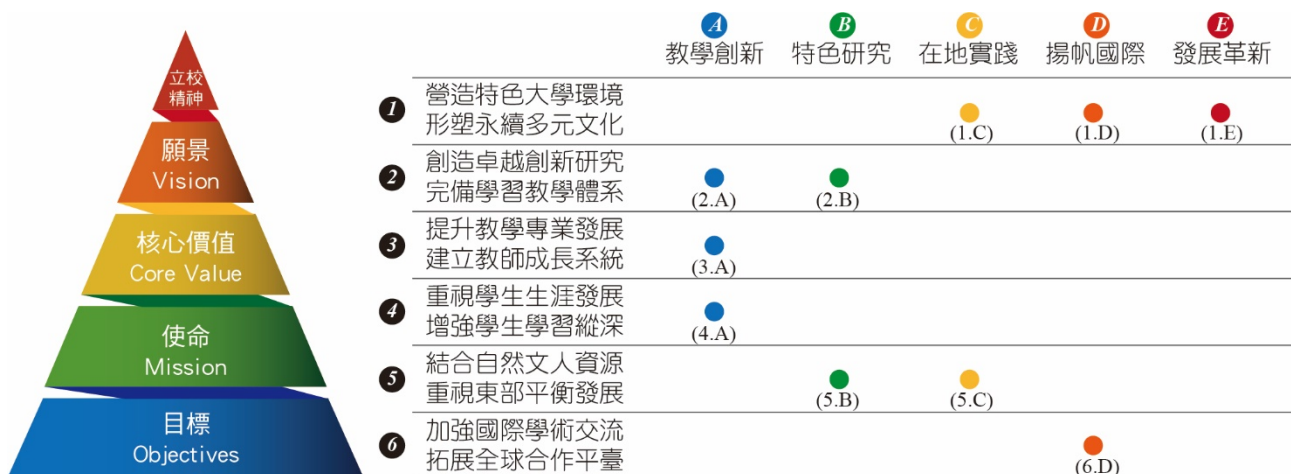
立校精神

願景
Vision

核心價值
Core Value

使命
Mission

目標
Objectives

| | A 教學創新 | B 特色研究 | C 在地實踐 | D 揚帆國際 | E 發展革新 |
|---|---|---|---|---|---|
| 1 營造特色大學環境 形塑永續多元文化 | | | (1.C) | (1.D) | (1.E) |
| 2 創造卓越創新研究 完備學習教學體系 | (2.A) | (2.B) | | | |
| 3 提升教學專業發展 建立教師成長系統 | (3.A) | | | | |
| 4 重視學生生涯發展 增強學生學習縱深 | (4.A) | | | | |
| 5 結合自然文人資源 重視東部平衡發展 | | (5.B) | (5.C) | | |
| 6 加強國際學術交流 拓展全球合作平臺 | | | | (6.D) | |